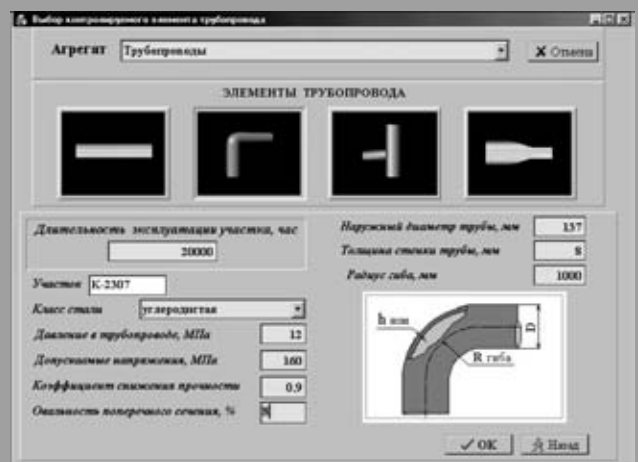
Выбор контролируемого элемента трубопровода

Агрегат Трубопроводы

Отмена

ЭЛЕМЕНТЫ ТРУБОПРОВОДА

Длительность эксплуатации участка, час

20000

Участок К-2307

Класс стали углеродистая

Давление в трубопроводе, МПа 12

Допускаемые напряжения, МПа 160

Коэффициент снижения прочности 0,9

Овальность поперечного сечения, % 8

Наружный диаметр трубы, мм 137

Толщина стенки трубы, мм 8

Радиус гиба, мм 1000

h изм

D

R гиба

OK

Назад